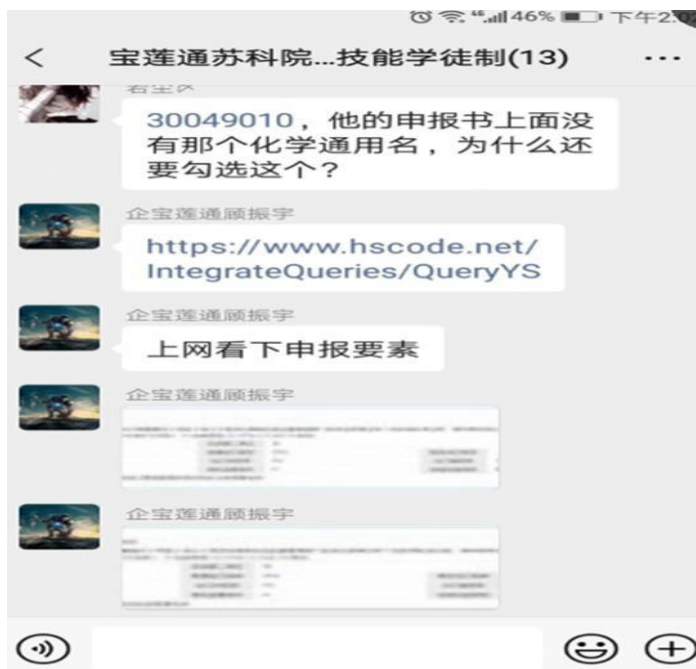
46% 下午2:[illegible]

<

宝莲通苏科院...技能学徒制(13)

...

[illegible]

30049010，他的申报书上面没有那个化学通用名，为什么还要勾选这个？

企宝莲通顾振宇

https://www.hscode.net/IntegrateQueries/QueryYS

企宝莲通顾振宇

上网看下申报要素

企宝莲通顾振宇

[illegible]

企宝莲通顾振宇

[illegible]